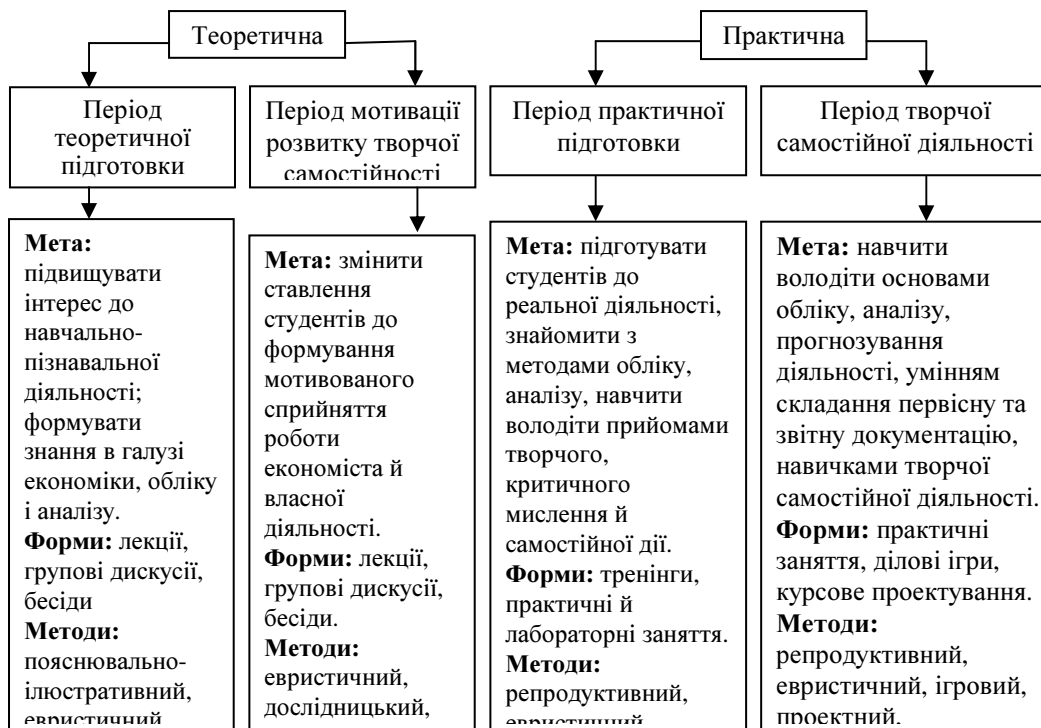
Теоретична

Практична

Період теоретичної підготовки

Період мотивації розвитку творчої самостійності

Період практичної підготовки

Період творчої самостійної діяльності

**Мета:** підвищувати інтерес до навчально-пізнавальної діяльності; формувати знання в галузі економіки, обліку і аналізу.
**Форми:** лекції, групові дискусії, бесіди
**Методи:** пояснювально-ілюстративний, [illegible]

**Мета:** змінити ставлення студентів до формування мотивованого сприйняття роботи економіста й власної діяльності.
**Форми:** лекції, групові дискусії, бесіди.
**Методи:** евристичний, дослідницький,

**Мета:** підготувати студентів до реальної діяльності, знайомити з методами обліку, аналізу, навчити володіти прийомами творчого, критичного мислення й самостійної дії.
**Форми:** тренінги, практичні й лабораторні заняття.
**Методи:** репродуктивний, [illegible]

**Мета:** навчити володіти основами обліку, аналізу, прогнозування діяльності, умінням складання первісну та звітну документацію, навичками творчої самостійної діяльності.
**Форми:** практичні заняття, ділові ігри, курсове проектування.
**Методи:** репродуктивний, евристичний, ігровий, проектний,